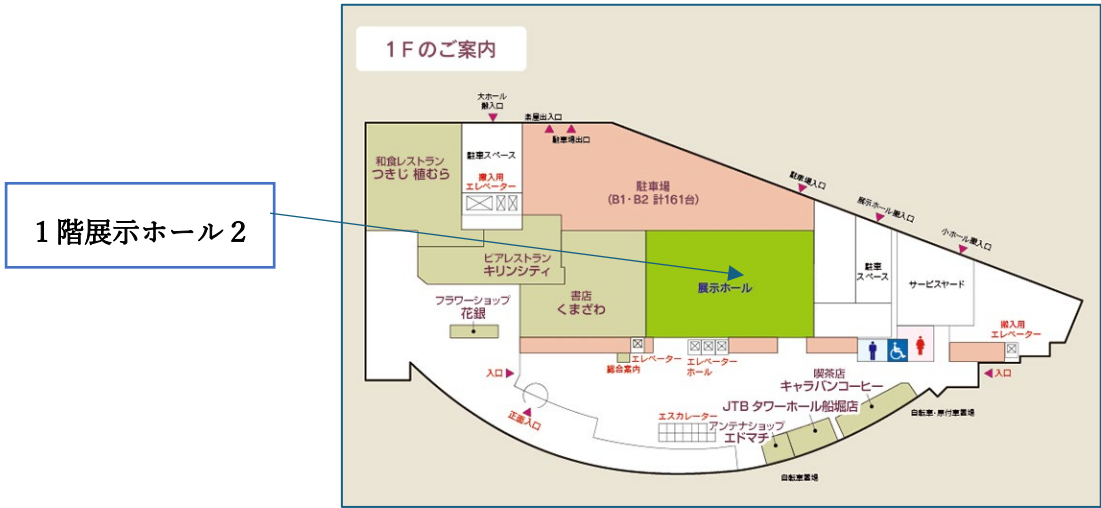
1Fのご案内

1階展示ホール2

大ホール
搬入口

楽屋出入口

駐車場出口

駐車場入口

展示ホール搬入口

小ホール搬入口

和食レストラン
つきじ 植むら

駐車スペース

搬入用
エレベーター

駐車場
(B1・B2 計161台)

ビアレストラン
キリンシティ

書店
くまざわ

展示ホール

駐車
スペース

サービスヤード

フラワーショップ
花銀

搬入用
エレベーター

エレベーター

総合案内

エレベーター
ホール

入口

喫茶店
キャラバンコーヒー

入口

正面入口

JTB タワーホール船堀店

自転車・原付置場

エスカレーター

アンテナショップ
エドマチ

自転車置場